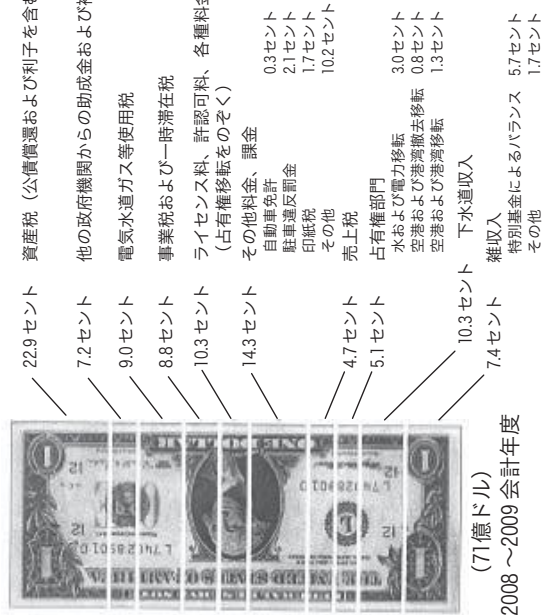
22.9セント
7.2セント
9.0セント
8.8セント
10.3セント
14.3セント
4.7セント
5.1セント
10.3セント
7.4セント

資産税（公債償還および利子を含む）
他の政府機関からの助成金および補
電気水道ガス等使用税
事業税および一時滞在税
ライセンス料、許認可料、各種料金
（占有権移転をのぞく）
その他料金、課金
自動車免許 0.3セント
駐車違反罰金 2.1セント
印紙税 1.7セント
その他 10.2セント
売上税
占有権部門
水および電力移転 3.0セント
空港および港湾撤去移転 0.8セント
空港および港湾移転 1.3セント
下水道収入
雑収入
特別基金によるバランス 5.7セント
その他 1.7セント

（71億ドル）
2008～2009 会計年度